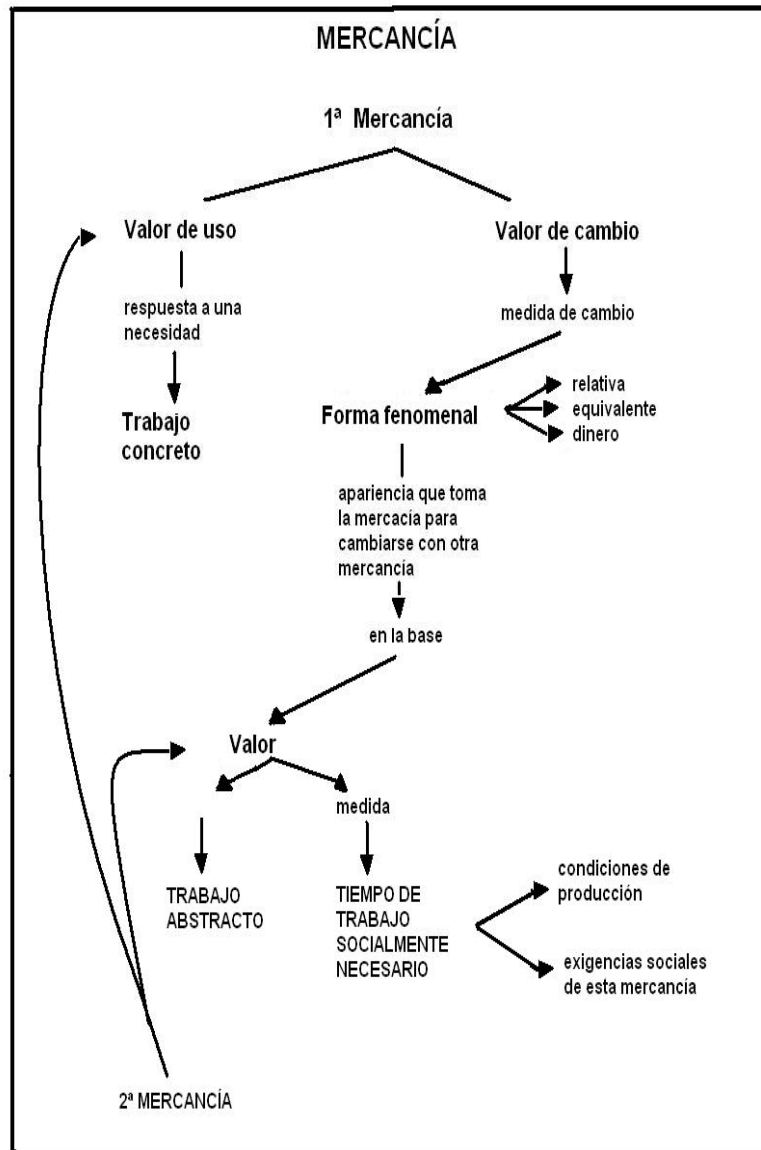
MERCANCÍA

1ª Mercancía

Valor de uso

respuesta a una necesidad

Trabajo concreto

Valor de cambio

medida de cambio

Forma fenomenal

relativa
equivalente
dinero

apariencia que toma la mercacía para cambiarse con otra mercancía

en la base

Valor

medida

TRABAJO ABSTRACTO

TIEMPO DE TRABAJO SOCIALMENTE NECESARIO

condiciones de producción

exigencias sociales de esta mercancía

2ª MERCANCÍA